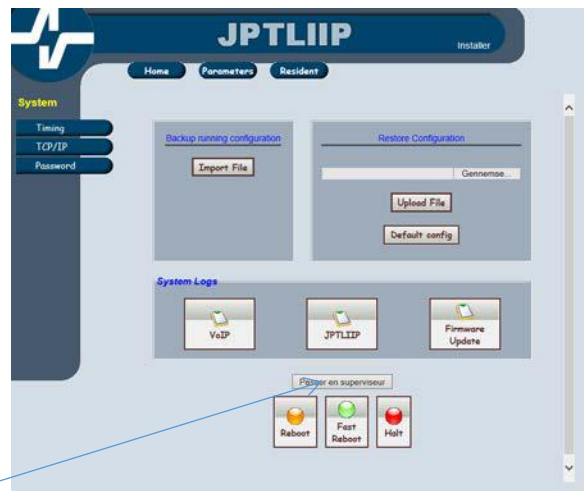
JPTLIIP

Installer

Home Parameters Resident

System

Timing

TCP/IP

Password

Backup running configuration

Import File

Restore Configuration

Gennemse...

Upload File

Default config

System Logs

VoIP

JPTLIIP

Firmware Update

Passer en superviseur

Reboot

Fast Reboot

Halt